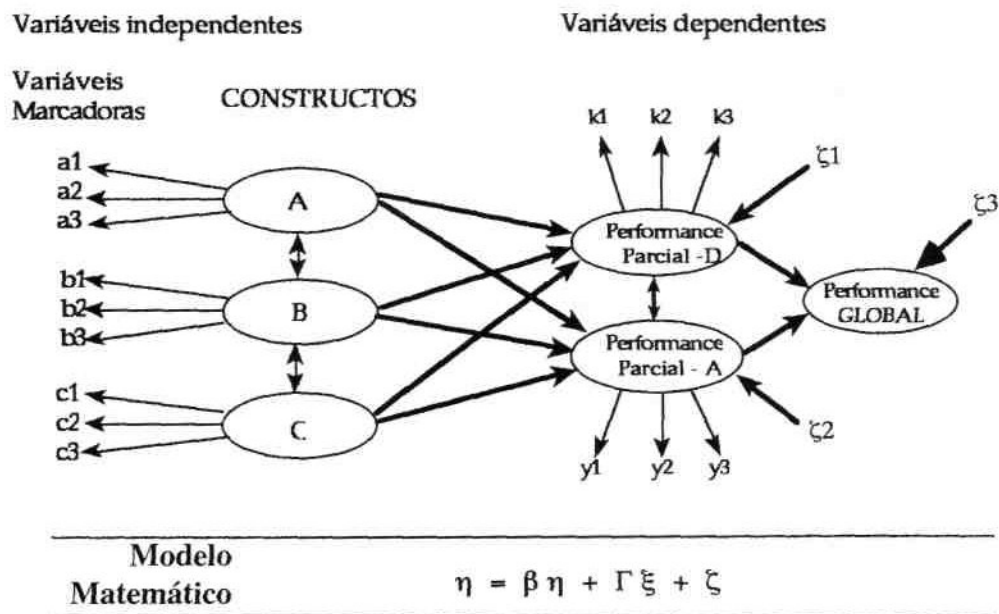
Variáveis independentes

Variáveis dependentes

Variáveis Marcadoras

CONSTRUCTOS

k1 k2 k3

$\zeta1$

$\zeta3$

a1
a2
a3

A

Performance Parcial -D

b1
b2
b3

B

Performance GLOBAL

Performance Parcial - A

c1
c2
c3

C

$\zeta2$

y1 y2 y3

Modelo Matemático

$\eta = \beta \eta + \Gamma \xi + \zeta$